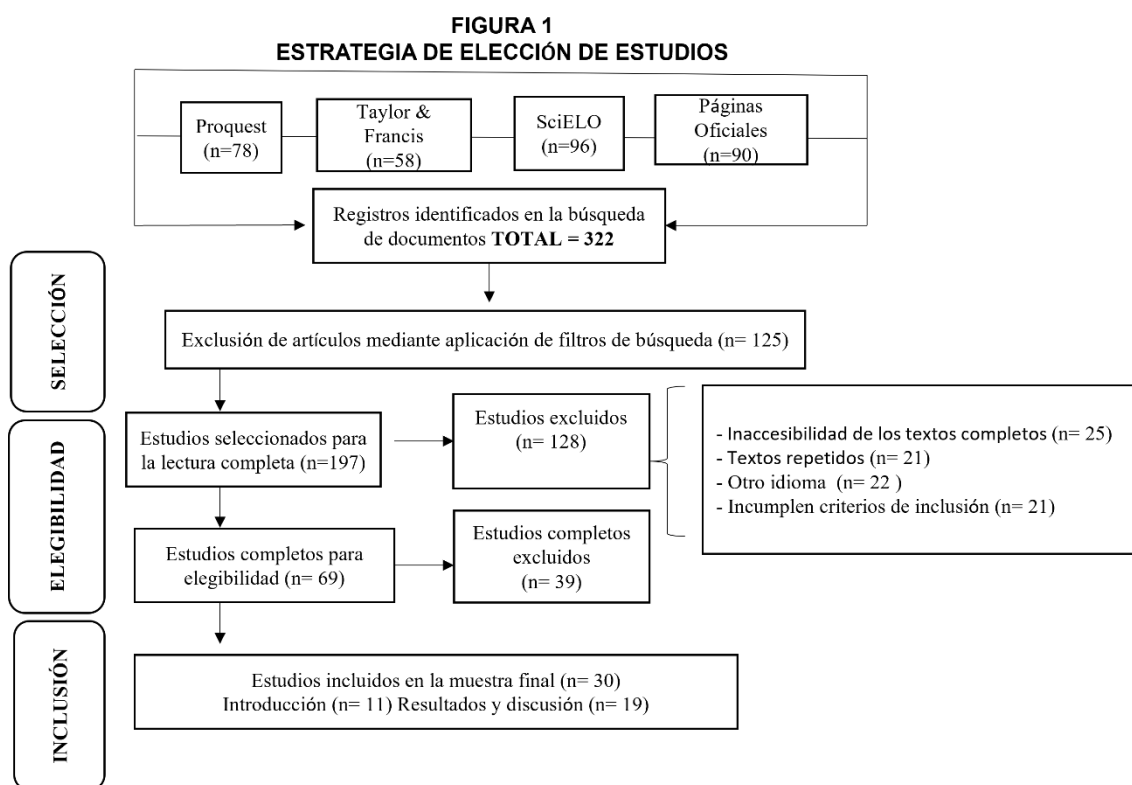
FIGURA 1
ESTRATEGIA DE ELECCIÓN DE ESTUDIOS

Proquest (n=78)

Taylor & Francis (n=58)

SciELO (n=96)

Páginas Oficiales (n=90)

Registros identificados en la búsqueda de documentos **TOTAL = 322**

SELECCIÓN

Exclusión de artículos mediante aplicación de filtros de búsqueda (n= 125)

ELEGIBILIDAD

Estudios seleccionados para la lectura completa (n=197)

Estudios excluidos (n= 128)

- Inaccesibilidad de los textos completos (n= 25)
- Textos repetidos (n= 21)
- Otro idioma (n= 22 )
- Incumplen criterios de inclusión (n= 21)

Estudios completos para elegibilidad (n= 69)

Estudios completos excluidos (n= 39)

INCLUSIÓN

Estudios incluidos en la muestra final (n= 30)
Introducción (n= 11) Resultados y discusión (n= 19)